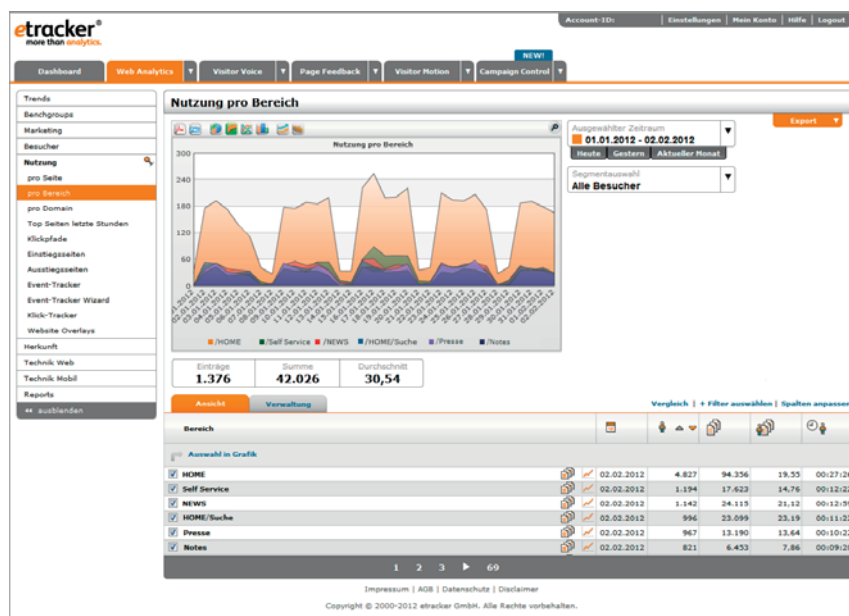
etracker®
more than analytics.

Account-ID: | Einstellungen | Mein Konto | Hilfe | Logout

NEW!

Dashboard | Web Analytics | Visitor Voice | Page Feedback | Visitor Motion | Campaign Control

Trends
Benchgroups
Marketing
Besucher
Nutzung
pro Seite
pro Bereich
pro Domain
Top Seiten letzte Stunden
Klickpfade
Einstiegsseiten
Ausstiegsseiten
Event-Tracker
Event-Tracker Wizard
Klick-Tracker
Website Overlays
Herkunft
Technik Web
Technik Mobil
Reports
ausblenden

Nutzung pro Bereich

Export

Nutzung pro Bereich

300
240
180
120
60
0

01.01.2012 02.01.2012 03.01.2012 04.01.2012 05.01.2012 06.01.2012 07.01.2012 08.01.2012 09.01.2012 10.01.2012 11.01.2012 12.01.2012 13.01.2012 14.01.2012 15.01.2012 16.01.2012 17.01.2012 18.01.2012 19.01.2012 20.01.2012 21.01.2012 22.01.2012 23.01.2012 24.01.2012 25.01.2012 26.01.2012 27.01.2012 28.01.2012 29.01.2012 30.01.2012 31.01.2012 01.02.2012 02.02.2012

/HOME /Self Service /NEWS /HOME/Suche /Presse /Notes

Ausgewählter Zeitraum
01.01.2012 - 02.02.2012
Heute | Gestern | Aktueller Monat

Segmentauswahl
Alle Besucher

| Einträge | Summe | Durchschnitt |
|---|---|---|
| 1.376 | 42.026 | 30,54 |

Ansicht | Verwaltung

Vergleich | + Filter auswählen | Spalten anpassen

Bereich

Auswahl in Grafik

| Bereich | Datum | | | |
|---|---|---|---|---|
| HOME | 02.02.2012 | 4.827 | 94.356 | 19,55 | 00:27:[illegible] |
| Self Service | 02.02.2012 | 1.194 | 17.623 | 14,76 | 00:12:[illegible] |
| NEWS | 02.02.2012 | 1.142 | 24.115 | 21,12 | 00:12:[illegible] |
| HOME/Suche | 02.02.2012 | 996 | 23.099 | 23,19 | 00:11:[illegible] |
| Presse | 02.02.2012 | 967 | 13.190 | 13,64 | 00:10:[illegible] |
| Notes | 02.02.2012 | 821 | 6.453 | 7,86 | 00:09:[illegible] |

1 2 3 69

Impressum | AGB | Datenschutz | Disclaimer
Copyright © 2000-2012 etracker GmbH. Alle Rechte vorbehalten.